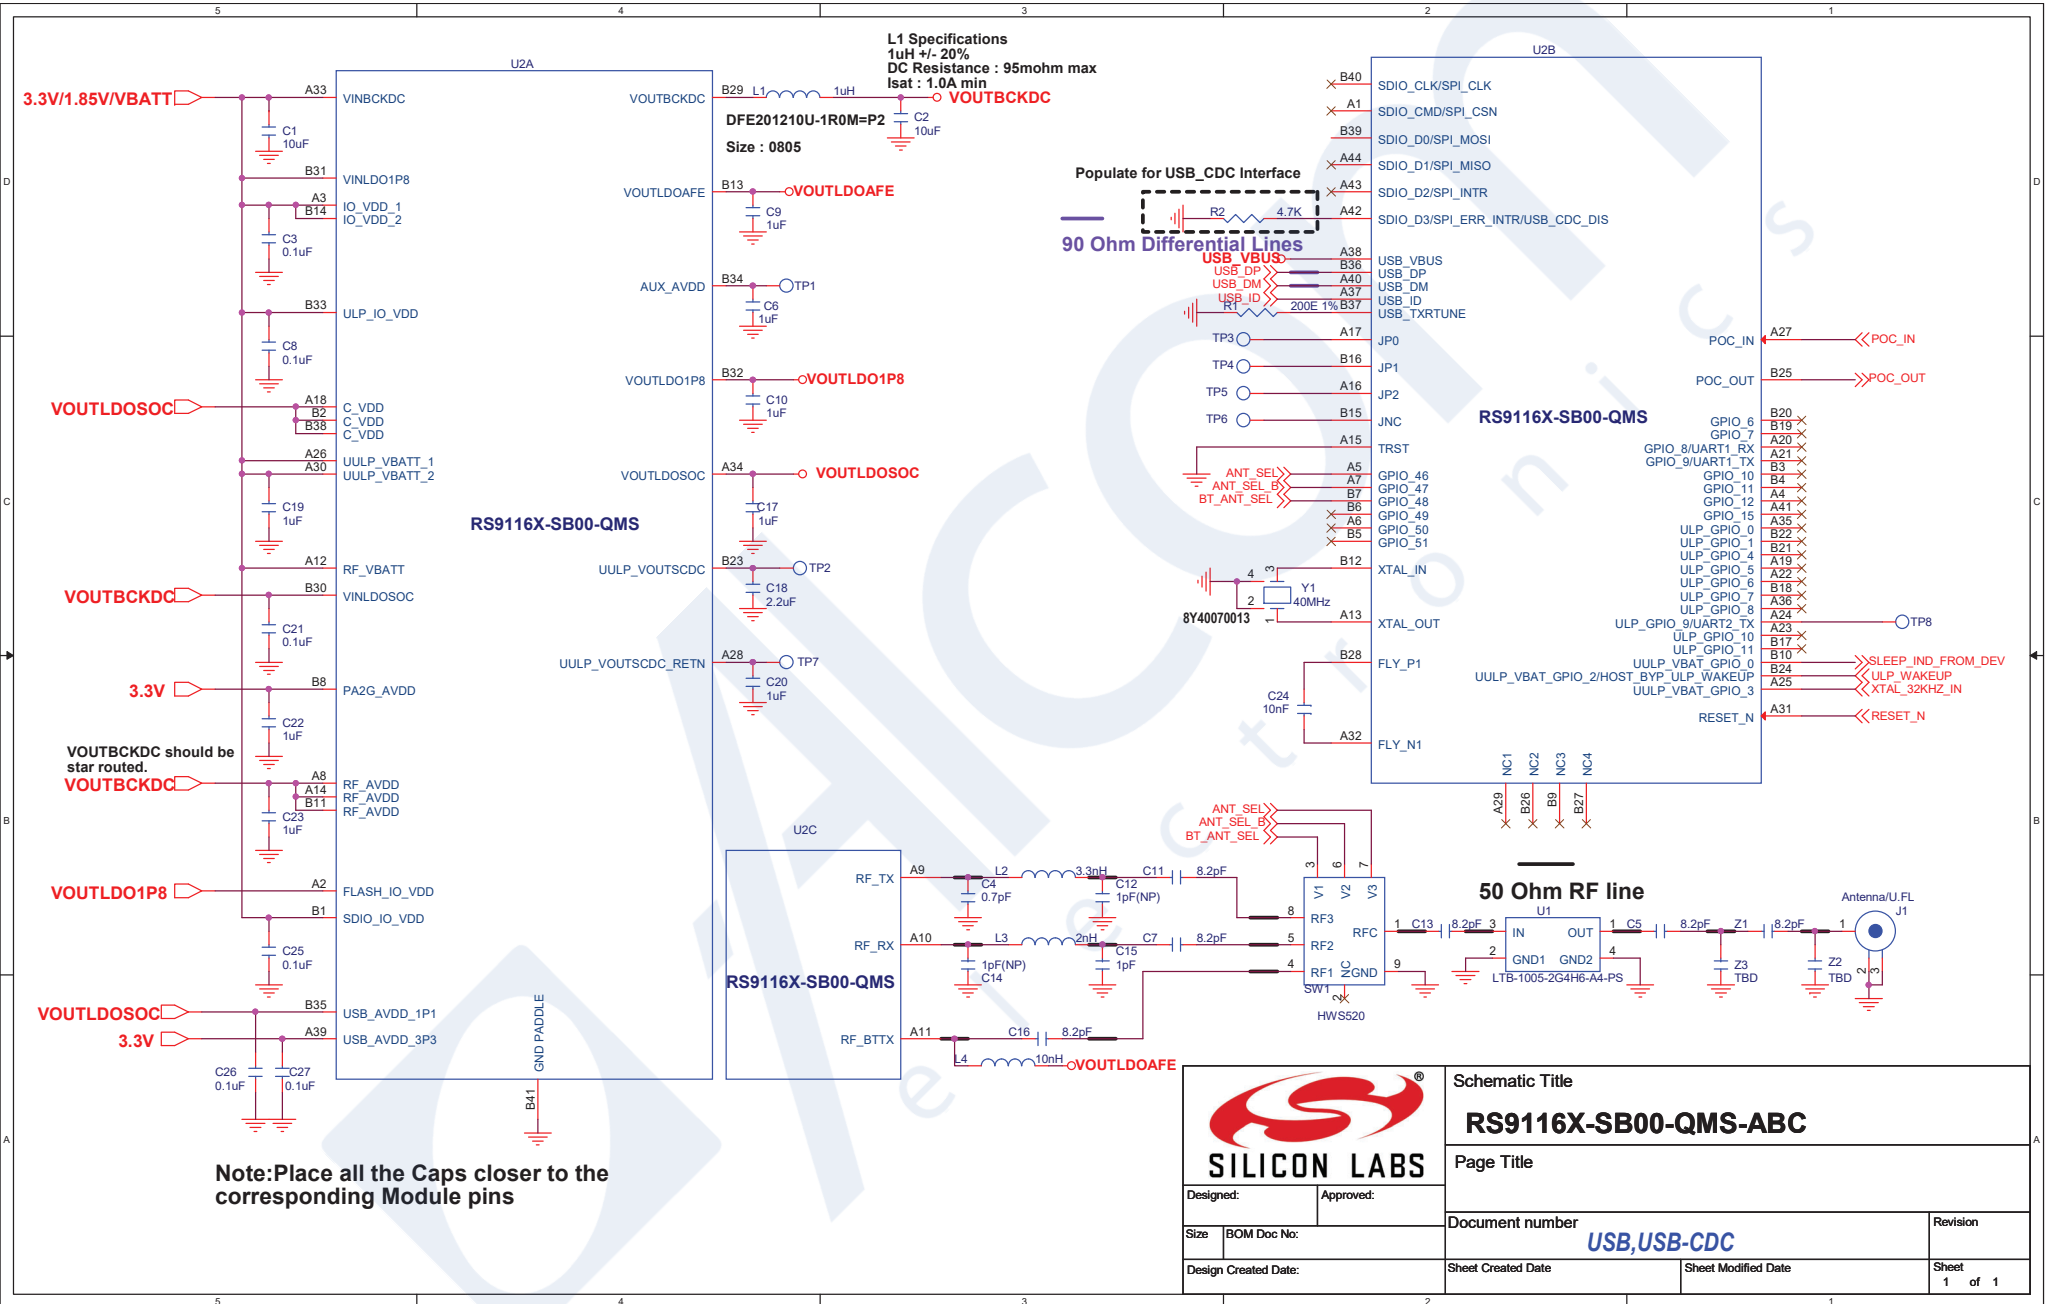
5 4 3 2 1

D C B A

U2A

3.3V/1.85V/VBATT A33 VINBCKDC C1 10uF

B31 VINLDO1P8

A3 IO_VDD_1
B14 IO_VDD_2
C3 0.1uF

B33 ULP_IO_VDD
C8 0.1uF

VOUTLDOSOC A18 C_VDD
B2 C_VDD
B38 C_VDD

A26 UULP_VBATT_1
A30 UULP_VBATT_2
C19 1uF

A12 RF_VBATT

VOUTBCKDC B30 VINLDOSOC
C21 0.1uF

3.3V B8 PA2G_AVDD
C22 1uF

VOUTBCKDC should be star routed.
VOUTBCKDC A8 RF_AVDD
A14 RF_AVDD
B11 RF_AVDD
C23 1uF

VOUTLDO1P8 A2 FLASH_IO_VDD
B1 SDIO_IO_VDD
C25 0.1uF

VOUTLDOSOC B35 USB_AVDD_1P1
3.3V A39 USB_AVDD_3P3
C26 0.1uF C27 0.1uF

GND PADDLE
B41

RS9116X-SB00-QMS

VOUTBCKDC B29 L1 1uH VOUTBCKDC
DFE201210U-1R0M=P2 C2 10uF
Size : 0805

L1 Specifications
1uH +/- 20%
DC Resistance : 95mohm max
Isat : 1.0A min

VOUTLDOAFE B13 VOUTLDOAFE C9 1uF
AUX_AVDD B34 TP1 C6 1uF
VOUTLDO1P8 B32 VOUTLDO1P8 C10 1uF
VOUTLDOSOC A34 VOUTLDOSOC C17 1uF
UULP_VOUTSCDC B23 TP2 C18 2.2uF
UULP_VOUTSCDC_RETN A28 TP7 C20 1uF

Note:Place all the Caps closer to the corresponding Module pins

U2B

B40 SDIO_CLK/SPI_CLK
A1 SDIO_CMD/SPI_CSN
B39 SDIO_D0/SPI_MOSI
A44 SDIO_D1/SPI_MISO
A43 SDIO_D2/SPI_INTR
A42 SDIO_D3/SPI_ERR_INTR/USB_CDC_DIS

Populate for USB_CDC Interface
R2 4.7K

90 Ohm Differential Lines

USB_VBUS A38 USB_VBUS
USB_DP B36 USB_DP
USB_DM A40 USB_DM
USB_ID A37 USB_ID
R1 200E 1% B37 USB_TXRTUNE

TP3 A17 JP0
TP4 B16 JP1
TP5 A16 JP2
TP6 B15 JNC
A15 TRST
ANT_SEL A5 GPIO_46
ANT_SEL_B A7 GPIO_47
BT_ANT_SEL B7 GPIO_48
B6 GPIO_49
A6 GPIO_50
B5 GPIO_51

B12 XTAL_IN
Y1 40MHz
8Y40070013
A13 XTAL_OUT

B28 FLY_P1
C24 10nF
A32 FLY_N1

NC1 NC2 NC3 NC4
A29 B26 B9 B27

RS9116X-SB00-QMS

POC_IN A27 POC_IN
POC_OUT B25 POC_OUT
GPIO_6 B20
GPIO_7 B19
GPIO_8/UART1_RX A20
GPIO_9/UART1_TX A21
GPIO_10 B3
GPIO_11 B4
GPIO_12 A4
GPIO_15 A41
ULP_GPIO_0 A35
ULP_GPIO_1 B22
ULP_GPIO_4 B21
ULP_GPIO_5 A19
ULP_GPIO_6 A22
ULP_GPIO_7 B18
ULP_GPIO_8 A36
ULP_GPIO_9/UART2_TX A24 TP8
ULP_GPIO_10 A23
ULP_GPIO_11 B17
UULP_VBAT_GPIO_0 B10 SLEEP_IND_FROM_DEV
UULP_VBAT_GPIO_2/HOST_BYP_ULP_WAKEUP B24 ULP_WAKEUP
UULP_VBAT_GPIO_3 A25 XTAL_32KHZ_IN
RESET_N A31 RESET_N

U2C

RF_TX A9 L2 3.3nH C11 8.2pF C4 0.7pF C12 1pF(NP)
RF_RX A10 L3 2nH C7 8.2pF 1pF(NP) C14 C15 1pF
RF_BTTX A11 C16 8.2pF L4 10nH VOUTLDOAFE

RS9116X-SB00-QMS

ANT_SEL ANT_SEL_B BT_ANT_SEL
3 6 7 V1 V2 V3
8 RF3 RFC 1
5 RF2
4 RF1 NC GND 9
SW1 2 HWS520

50 Ohm RF line

U1 C13 8.2pF 3 IN OUT 1 C5 8.2pF Z1 8.2pF
2 GND1 GND2 4
LTB-1005-2G4H6-A4-PS
Z3 TBD Z2 TBD

Antenna/U.FL J1 1 2 3

SILICON LABS

Schematic Title
RS9116X-SB00-QMS-ABC
Page Title
Designed: Approved:
Size BOM Doc No:
Document number
USB,USB-CDC
Revision
Design Created Date: Sheet Created Date Sheet Modified Date Sheet 1 of 1